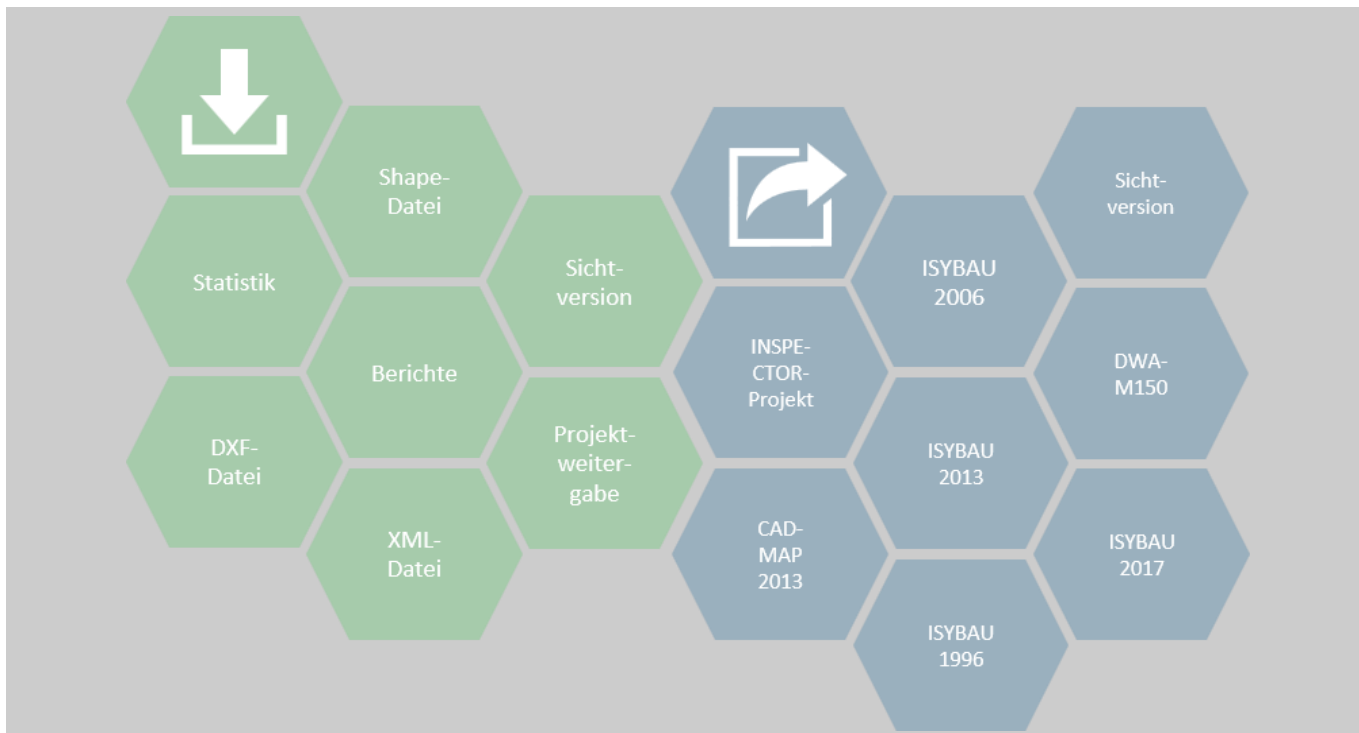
Shape-Datei

Statistik

Sicht-version

Berichte

DXF-Datei

Projekt-weiter-gabe

XML-Datei

Sicht-version

ISYBAU 2006

INSPE-CTOR-Projekt

DWA-M150

ISYBAU 2013

CAD-MAP 2013

ISYBAU 2017

ISYBAU 1996